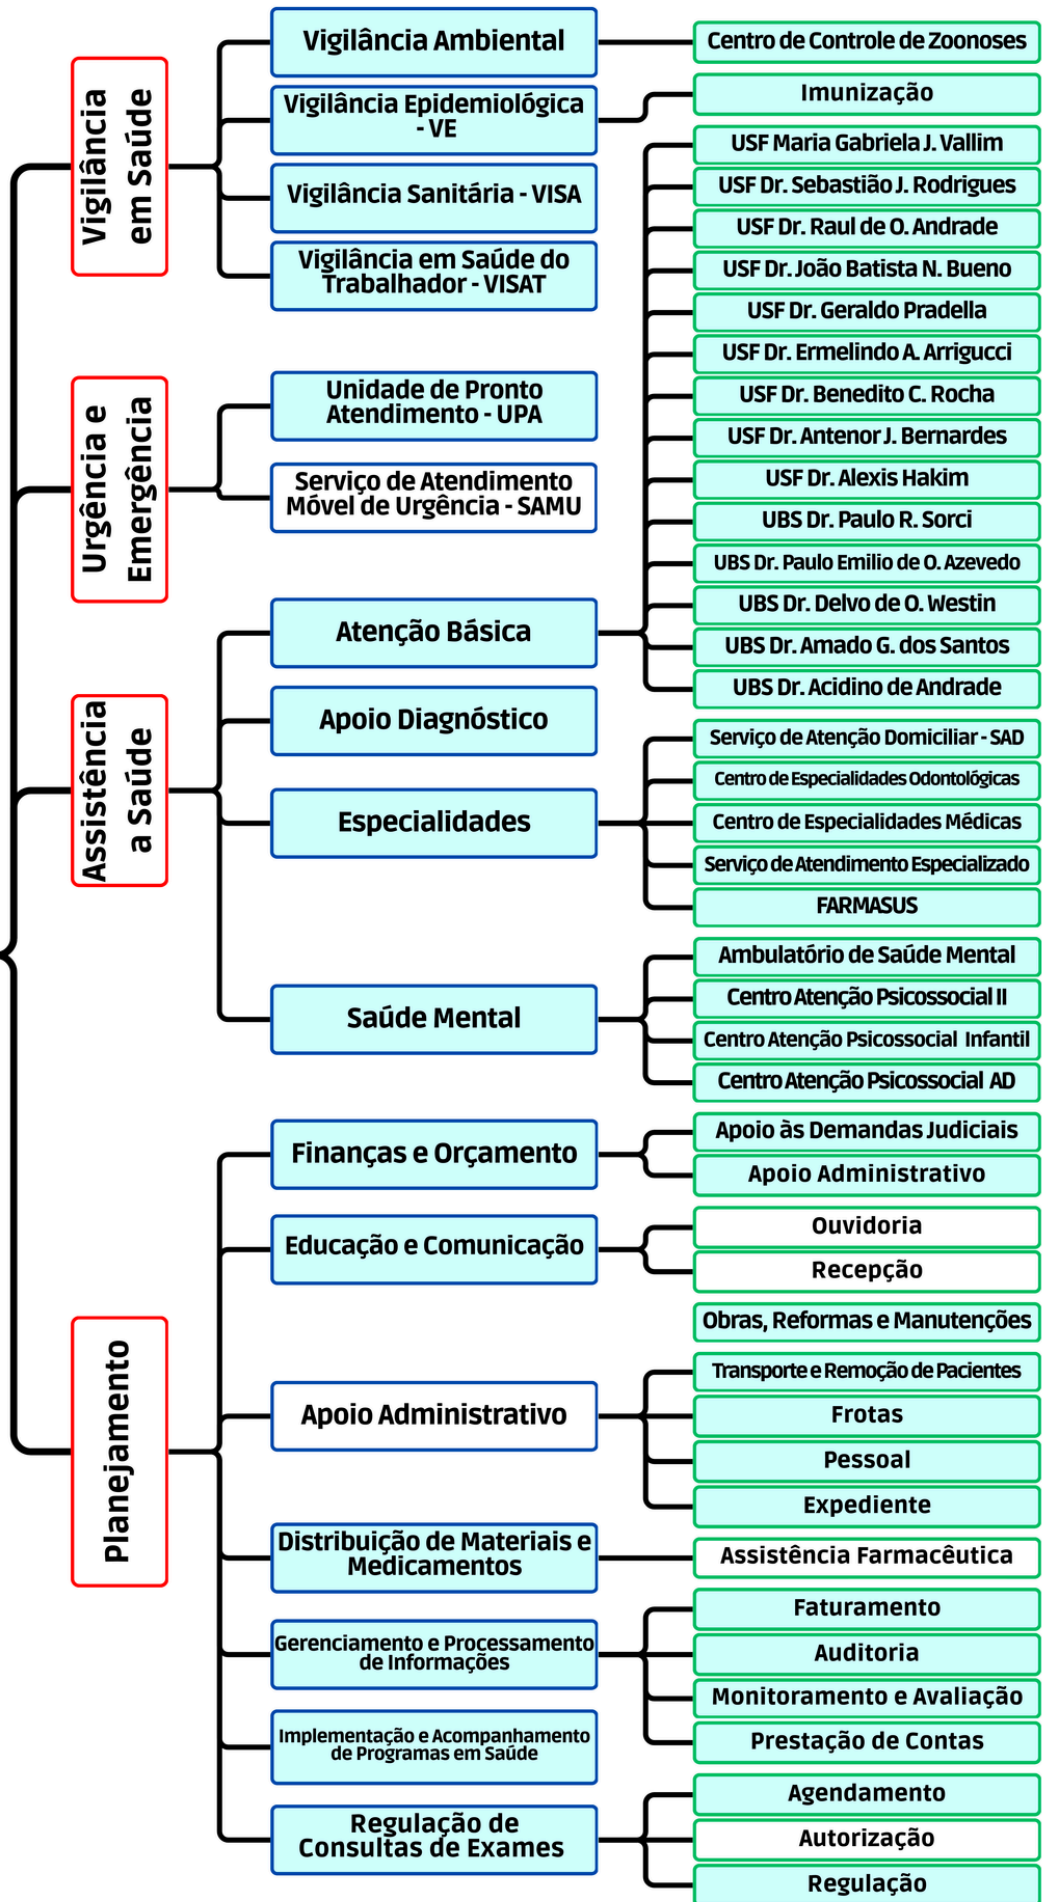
Vigilância em Saúde

Vigilância Ambiental
Centro de Controle de Zoonoses

Vigilância Epidemiológica - VE
Imunização

Vigilância Sanitária - VISA

Vigilância em Saúde do Trabalhador - VISAT

Urgência e Emergência

Unidade de Pronto Atendimento - UPA

Serviço de Atendimento Móvel de Urgência - SAMU

Assistência a Saúde

Atenção Básica
USF Maria Gabriela J. Vallim
USF Dr. Sebastião J. Rodrigues
USF Dr. Raul de O. Andrade
USF Dr. João Batista N. Bueno
USF Dr. Geraldo Pradella
USF Dr. Ermelindo A. Arrigucci
USF Dr. Benedito C. Rocha
USF Dr. Antenor J. Bernardes
USF Dr. Alexis Hakim
UBS Dr. Paulo R. Sorci
UBS Dr. Paulo Emilio de O. Azevedo
UBS Dr. Delvo de O. Westin
UBS Dr. Amado G. dos Santos
UBS Dr. Acidino de Andrade

Apoio Diagnóstico

Especialidades
Serviço de Atenção Domiciliar - SAD
Centro de Especialidades Odontológicas
Centro de Especialidades Médicas
Serviço de Atendimento Especializado
FARMASUS

Saúde Mental
Ambulatório de Saúde Mental
Centro Atenção Psicossocial II
Centro Atenção Psicossocial Infantil
Centro Atenção Psicossocial AD

Planejamento

Finanças e Orçamento
Apoio às Demandas Judiciais
Apoio Administrativo

Educação e Comunicação
Ouvidoria
Recepção

Obras, Reformas e Manutenções

Apoio Administrativo
Transporte e Remoção de Pacientes
Frotas
Pessoal
Expediente

Distribuição de Materiais e Medicamentos
Assistência Farmacêutica

Gerenciamento e Processamento de Informações
Faturamento
Auditoria
Monitoramento e Avaliação
Prestação de Contas

Implementação e Acompanhamento de Programas em Saúde

Regulação de Consultas de Exames
Agendamento
Autorização
Regulação